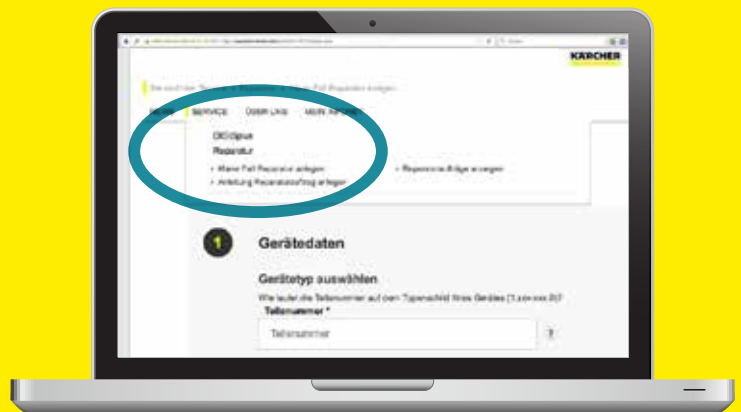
KÄRCHER

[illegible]

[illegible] SERVICE ÜBER UNS MEIN KÄRCHER

DIGIDipus
Reparatur

• Meine Fall Reparatur anlegen
• Anleitung Reparaturauftrag anlegen

• Reparatur-Aufträge anzeigen

1

Gerätedaten

Gerätetyp auswählen

Wie lautet die Teilenummer auf dem Typenschild Ihres Gerätes (1.xxx-xxx.0)?

Teilenummer *

Teilenummer

?